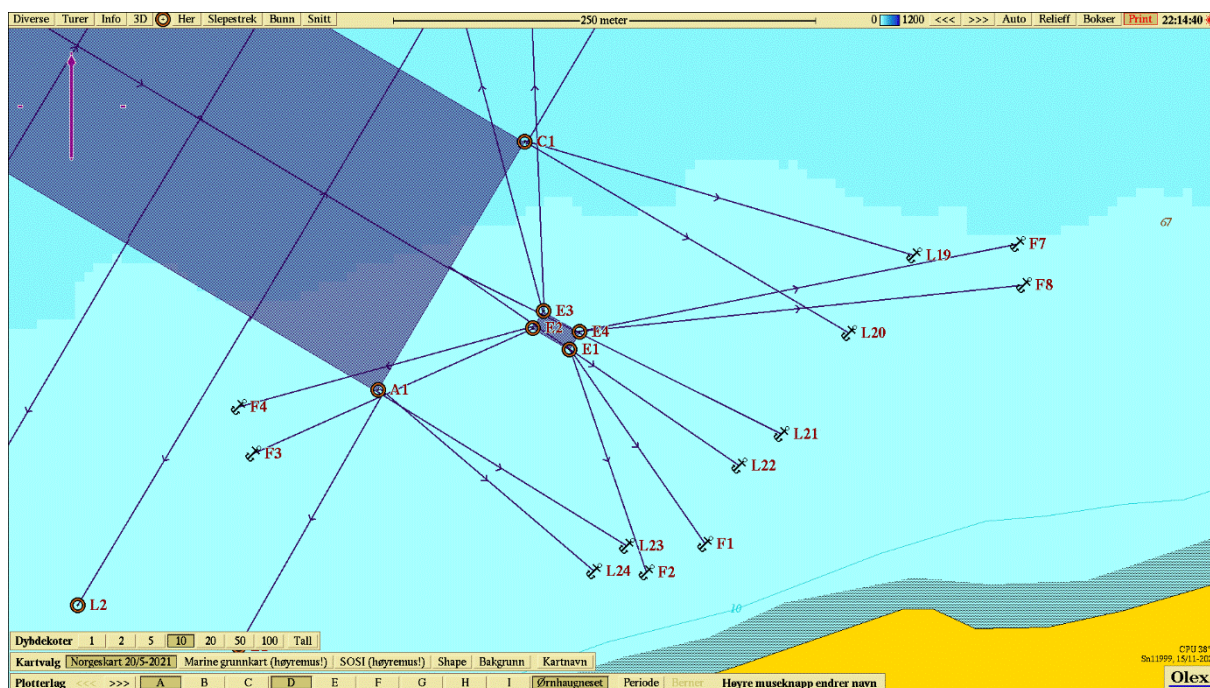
Diverse Turer Info 3D Her Slepestrek Bunn Snitt
250 meter
0 1200 <<< >>> Auto Relieff Bokser Print 22:14:40

C1
67
L19
F7
F8
E3
F2
E4
E1
L20
A1
F4
L21
F3
L22
F1
L23
L24
F2
L2
10

Dybdekoter 1 2 5 10 20 50 100 Tall
Kartvalg Norgeskart 20/5-2021 Marine grunnkart (høyremus!) SOSI (høyremus!) Shape Bakgrunn Kartnavn
Plotterlag <<< >>> A B C D E F G H I Ørnhaugneset Periode Berner Høyre museknapp endrer navn
CPU 38°
Sn11999, 15/11-20
Olex